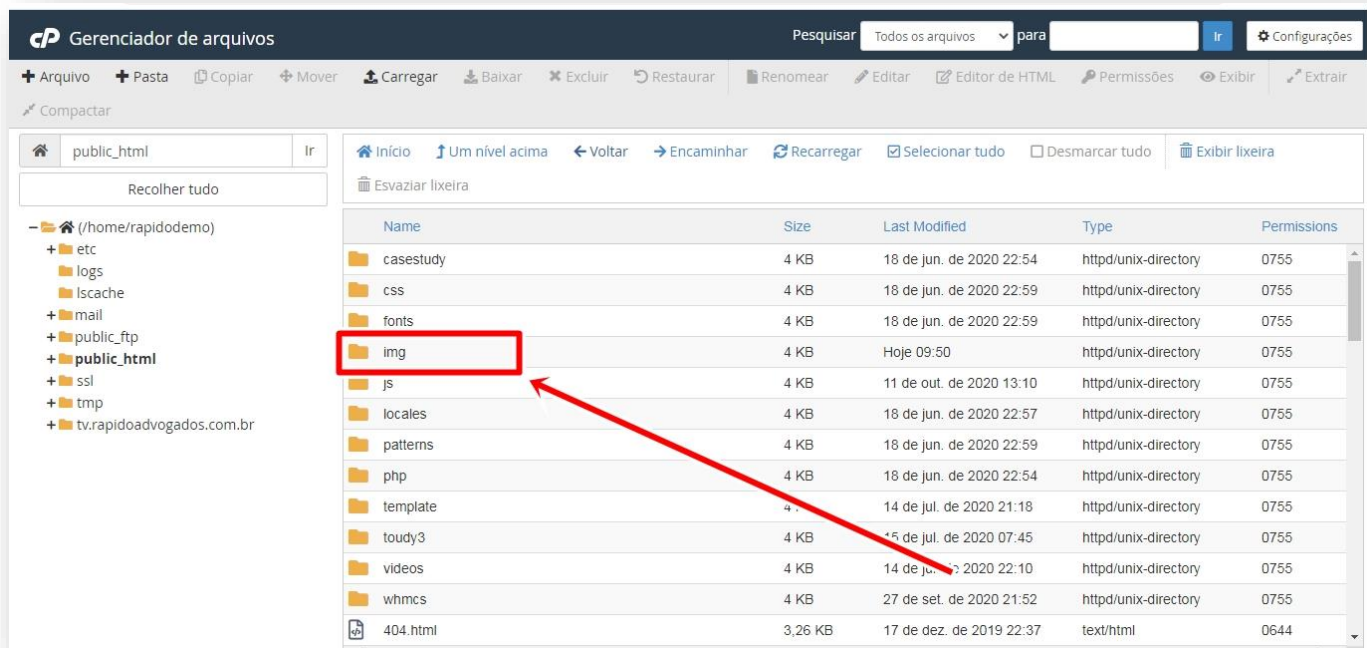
cP Gerenciador de arquivos

Pesquisar Todos os arquivos para Ir Configurações

Arquivo Pasta Copiar Mover Carregar Baixar Excluir Restaurar Renomear Editar Editor de HTML Permissões Exibir Extrair Compactar

public_html Ir

Recolher tudo

(/home/rapidodemo)
etc
logs
lscache
mail
public_ftp
public_html
ssl
tmp
tv.rapidoadvogados.com.br

Início Um nível acima Voltar Encaminhar Recarregar Selecionar tudo Desmarcar tudo Exibir lixeira Esvaziar lixeira

| Name | Size | Last Modified | Type | Permissions |
|---|---|---|---|---|
| casestudy | 4 KB | 18 de jun. de 2020 22:54 | httpd/unix-directory | 0755 |
| css | 4 KB | 18 de jun. de 2020 22:59 | httpd/unix-directory | 0755 |
| fonts | 4 KB | 18 de jun. de 2020 22:59 | httpd/unix-directory | 0755 |
| img | 4 KB | Hoje 09:50 | httpd/unix-directory | 0755 |
| js | 4 KB | 11 de out. de 2020 13:10 | httpd/unix-directory | 0755 |
| locales | 4 KB | 18 de jun. de 2020 22:57 | httpd/unix-directory | 0755 |
| patterns | 4 KB | 18 de jun. de 2020 22:59 | httpd/unix-directory | 0755 |
| php | 4 KB | 18 de jun. de 2020 22:54 | httpd/unix-directory | 0755 |
| template | 4 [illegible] | 14 de jul. de 2020 21:18 | httpd/unix-directory | 0755 |
| toudy3 | 4 KB | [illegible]5 de jul. de 2020 07:45 | httpd/unix-directory | 0755 |
| videos | 4 KB | 14 de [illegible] 2020 22:10 | httpd/unix-directory | 0755 |
| whmcs | 4 KB | 27 de set. de 2020 21:52 | httpd/unix-directory | 0755 |
| 404.html | 3,26 KB | 17 de dez. de 2019 22:37 | text/html | 0644 |